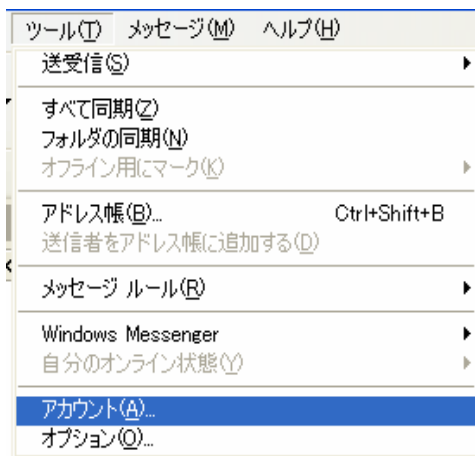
ツール(T) メッセージ(M) ヘルプ(H)

送受信(S)

すべて同期(Z)
フォルダの同期(N)
オフライン用にマーク(K)

アドレス帳(B)... Ctrl+Shift+B
送信者をアドレス帳に追加する(D)

メッセージ ルール(R)

Windows Messenger
自分のオンライン状態(Y)

アカウント(A)...
オプション(O)...